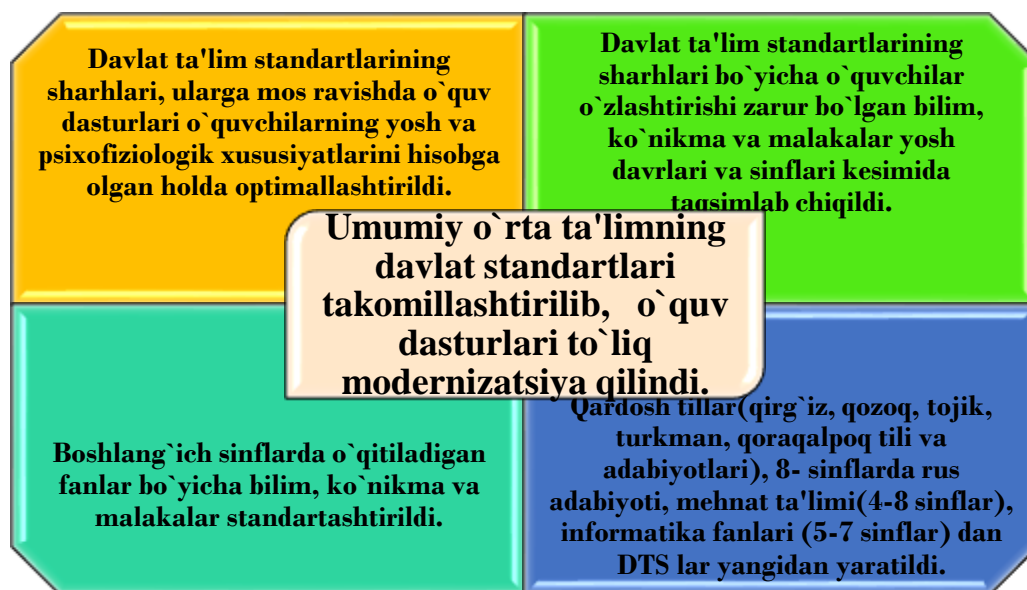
Davlat ta'lim standartlarining sharhlari, ularga mos ravishda o`quv dasturlari o`quvchilarning yosh va psixofiziologik xususiyatlarini hisobga olgan holda optimallashtirildi.

Davlat ta'lim standartlarining sharhlari bo`yicha o`quvchilar o`zlashtirishi zarur bo`lgan bilim, ko`nikma va malakalar yosh davrlari va sinflari kesimida taqsimlab chiqildi.

Umumiy o`rta ta'limning davlat standartlari takomillashtirilib, o`quv dasturlari to`liq modernizatsiya qilindi.

Boshlang`ich sinflarda o`qitiladigan fanlar bo`yicha bilim, ko`nikma va malakalar standartashtirildi.

Qardosh tillar(qirg`iz, qozoq, tojik, turkman, qoraqalpoq tili va adabiyotlari), 8- sinflarda rus adabiyoti, mehnat ta'limi(4-8 sinflar), informatika fanlari (5-7 sinflar) dan DTS lar yangidan yaratildi.